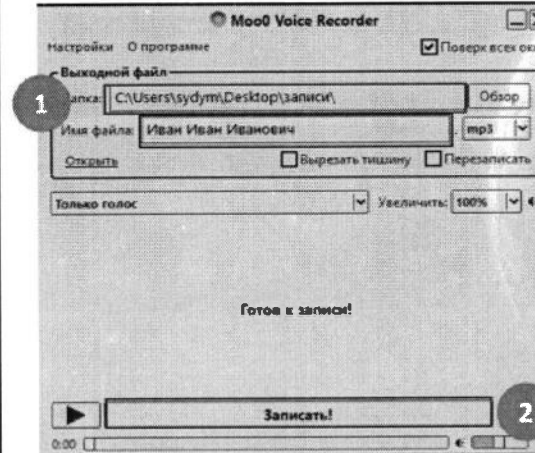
Moo0 Voice Recorder

Настройки О программе

Поверх всех ок

Выходной файл

1

апка: C:\Users\sydym\Desktop\записи\

Обзор

Имя файла: Иван Иван Иванович

.mp3

Открыть

Вырезать тишину

Перезаписать

Только голос

Увеличить: 100%

Готов к записи!

Записать!

2

0:00